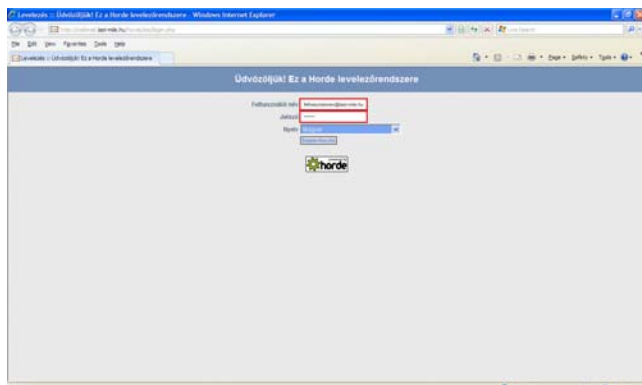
Levelezés :: Üdvözöljük! Ez a Horde levelezőrendszere - Windows Internet Explorer

http://webmail.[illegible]/horde/imp/login.php

File Edit View Favorites Tools Help

Levelezés :: Üdvözöljük! Ez a Horde levelezőrendszere

Page • Safety • Tools •

Üdvözöljük! Ez a Horde levelezőrendszere

Felhasználói név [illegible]

Jelszó ••••••

Nyelv Magyar

Bejelentkezés

horde